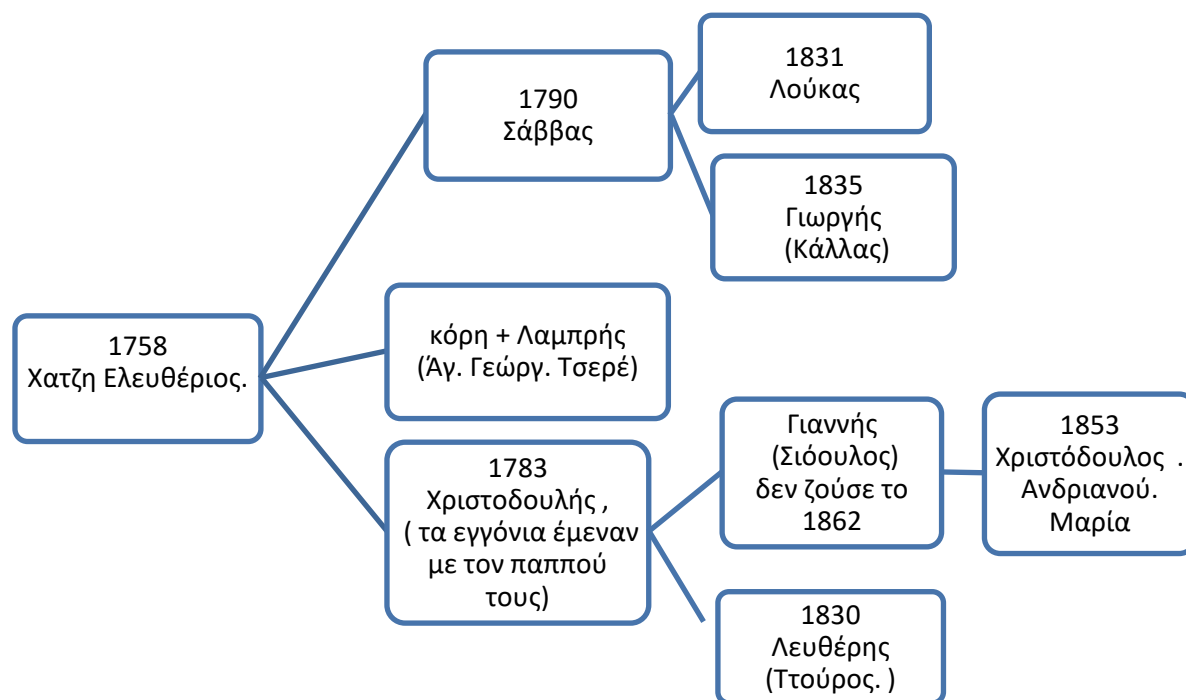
1758
Χατζη Ελευθέριος.

1790
Σάββας

1831
Λούκας

1835
Γιωργής
(Κάλλας)

κόρη + Λαμπρής
(Άγ. Γεώργ. Τσερέ)

1783
Χριστοδουλής ,
( τα εγγόνια έμεναν με τον παππού τους)

Γιαννής
(Σιόουλος)
δεν ζούσε το 1862

1853
Χριστόδουλος .
Ανδριανού.
Μαρία

1830
Λευθέρης
(Ττούρος. )